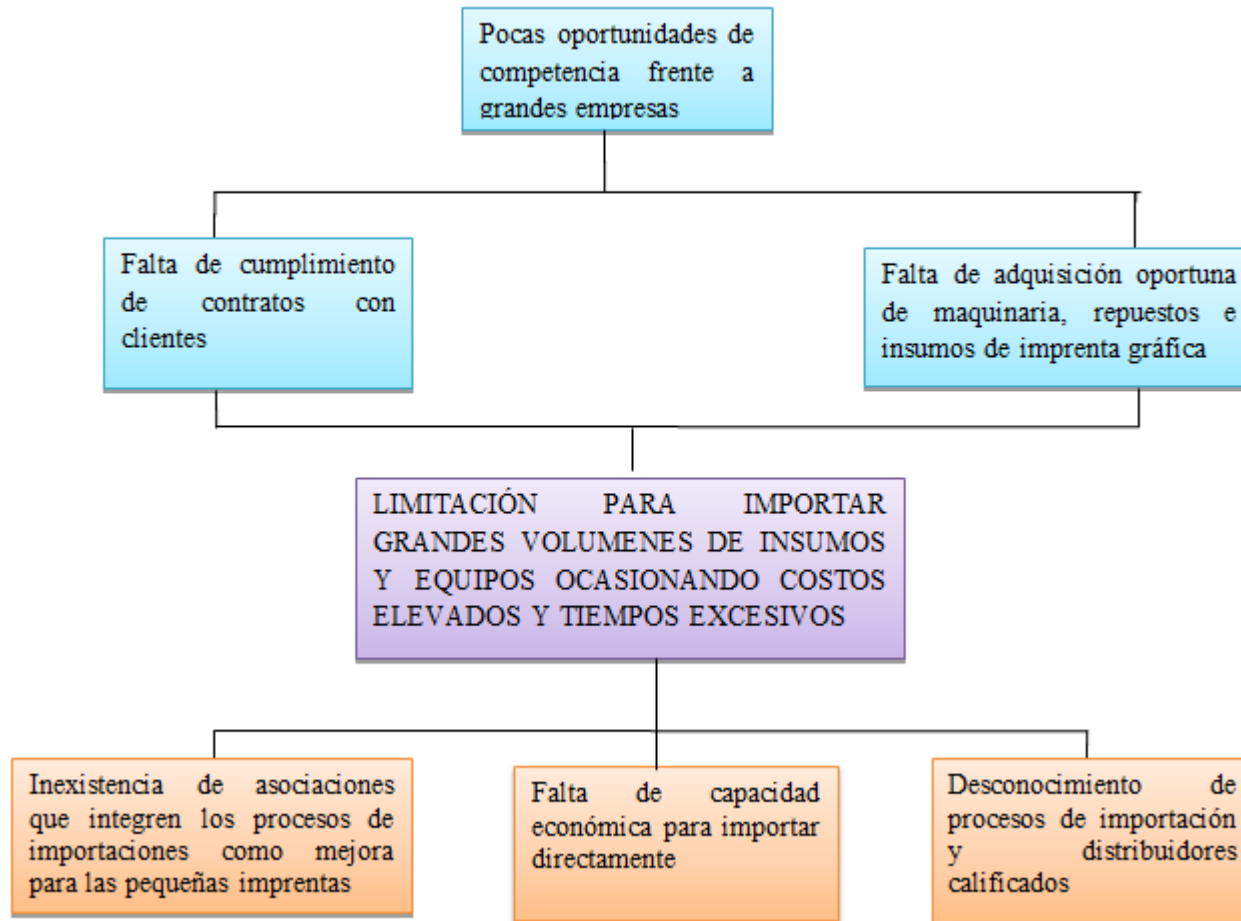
Pocas oportunidades de competencia frente a grandes empresas

Falta de cumplimiento de contratos con clientes

Falta de adquisición oportuna de maquinaria, repuestos e insumos de imprenta gráfica

LIMITACIÓN PARA IMPORTAR GRANDES VOLUMENES DE INSUMOS Y EQUIPOS OCASIONANDO COSTOS ELEVADOS Y TIEMPOS EXCESIVOS

Inexistencia de asociaciones que integren los procesos de importaciones como mejora para las pequeñas imprentas

Falta de capacidad económica para importar directamente

Desconocimiento de procesos de importación y distribuidores calificados